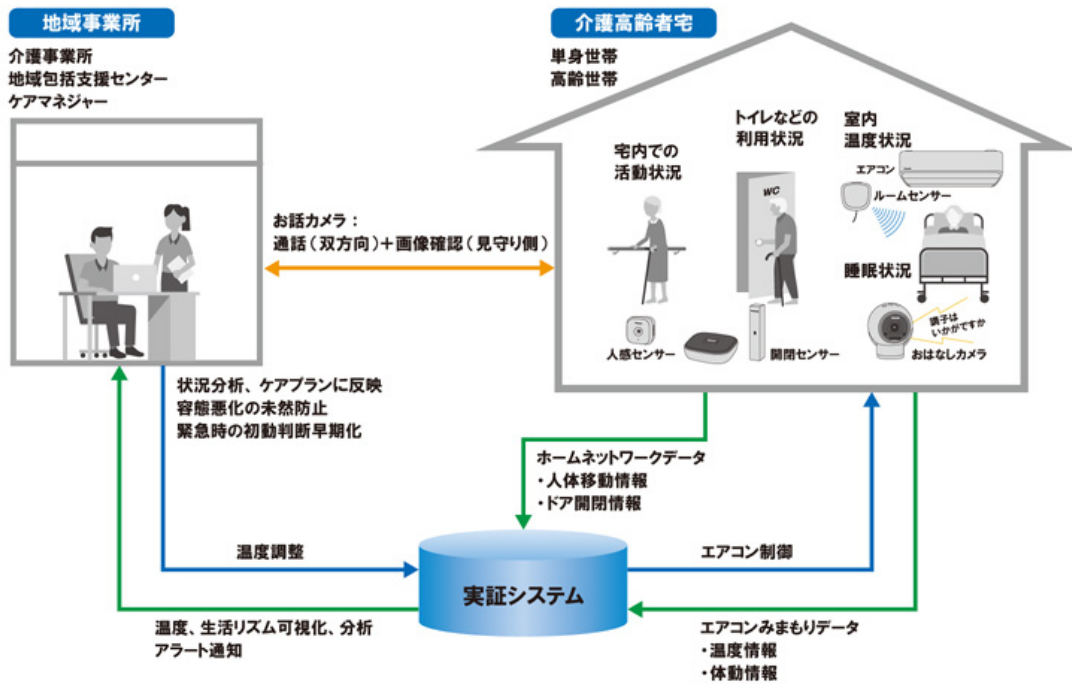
地域事業所

介護事業所
地域包括支援センター
ケアマネジャー

介護高齢者宅

単身世帯
高齢世帯

宅内での
活動状況

トイレなどの
利用状況

WC

室内
温度状況

エアコン

ルームセンサー

睡眠状況

お話カメラ：
通話（双方向）＋画像確認（見守り側）

人感センサー

開閉センサー

調子は
いかがですか

おはなしカメラ

状況分析、ケアプランに反映
容態悪化の未然防止
緊急時の初動判断早期化

ホームネットワークデータ
・人体移動情報
・ドア開閉情報

温度調整

実証システム

エアコン制御

温度、生活リズム可視化、分析
アラート通知

エアコンみまもりデータ
・温度情報
・体動情報